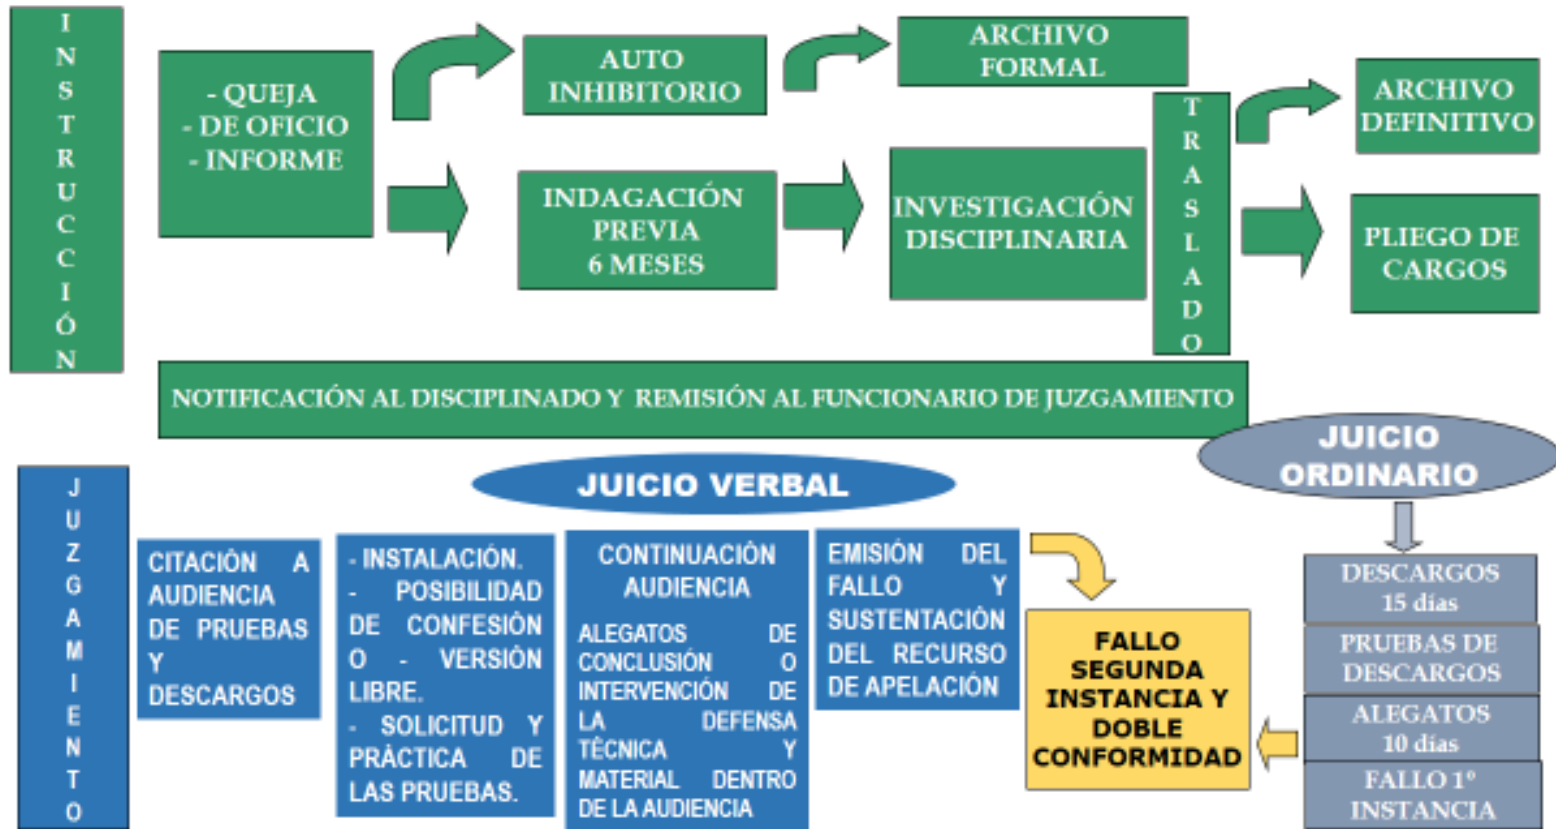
INSTRUCCIÓN

- QUEJA
- DE OFICIO
- INFORME

AUTO INHIBITORIO

ARCHIVO FORMAL

INDAGACIÓN PREVIA 6 MESES

INVESTIGACIÓN DISCIPLINARIA

TRASLADO

ARCHIVO DEFINITIVO

PLIEGO DE CARGOS

NOTIFICACIÓN AL DISCIPLINADO Y REMISIÓN AL FUNCIONARIO DE JUZGAMIENTO

JUICIO ORDINARIO

JUZGAMIENTO

JUICIO VERBAL

CITACIÓN A AUDIENCIA DE PRUEBAS Y DESCARGOS

- INSTALACIÓN.
- POSIBILIDAD DE CONFESIÓN O - VERSIÓN LIBRE.
- SOLICITUD Y PRÁCTICA DE LAS PRUEBAS.

CONTINUACIÓN AUDIENCIA

ALEGATOS DE CONCLUSIÓN O INTERVENCIÓN DE LA DEFENSA TÉCNICA Y MATERIAL DENTRO DE LA AUDIENCIA

EMISIÓN DEL FALLO Y SUSTENTACIÓN DEL RECURSO DE APELACIÓN

FALLO SEGUNDA INSTANCIA Y DOBLE CONFORMIDAD

DESCARGOS 15 días

PRUEBAS DE DESCARGOS

ALEGATOS 10 días

FALLO 1° INSTANCIA